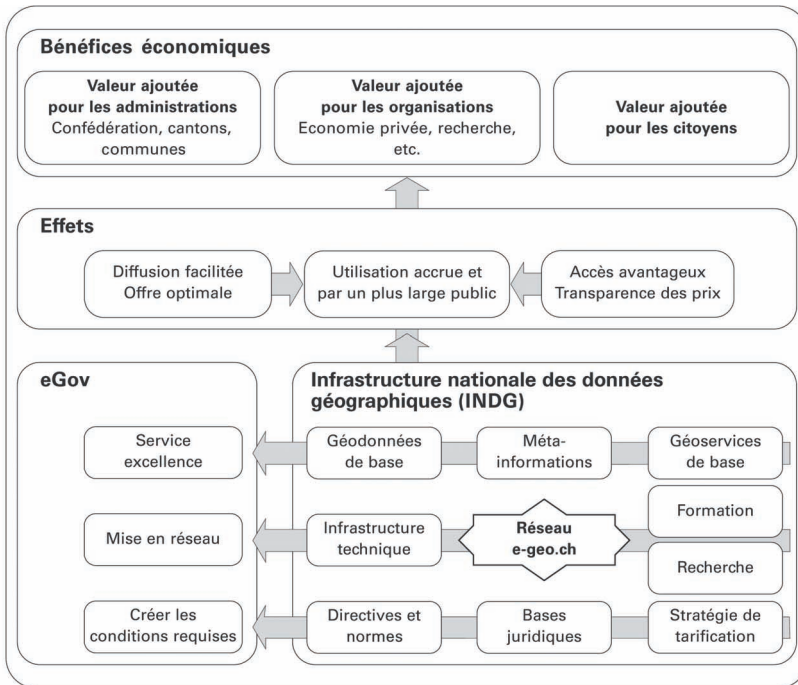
Bénéfices économiques

Valeur ajoutée pour les administrations
Confédération, cantons, communes

Valeur ajoutée pour les organisations
Economie privée, recherche, etc.

Valeur ajoutée pour les citoyens

Effets

Diffusion facilitée
Offre optimale

Utilisation accrue et par un plus large public

Accès avantageux
Transparence des prix

eGov

Service excellence

Mise en réseau

Créer les conditions requises

Infrastructure nationale des données géographiques (INDG)

Géodonnées de base

Méta-informations

Géoservices de base

Infrastructure technique

Réseau e-geo.ch

Formation

Recherche

Directives et normes

Bases juridiques

Stratégie de tarification